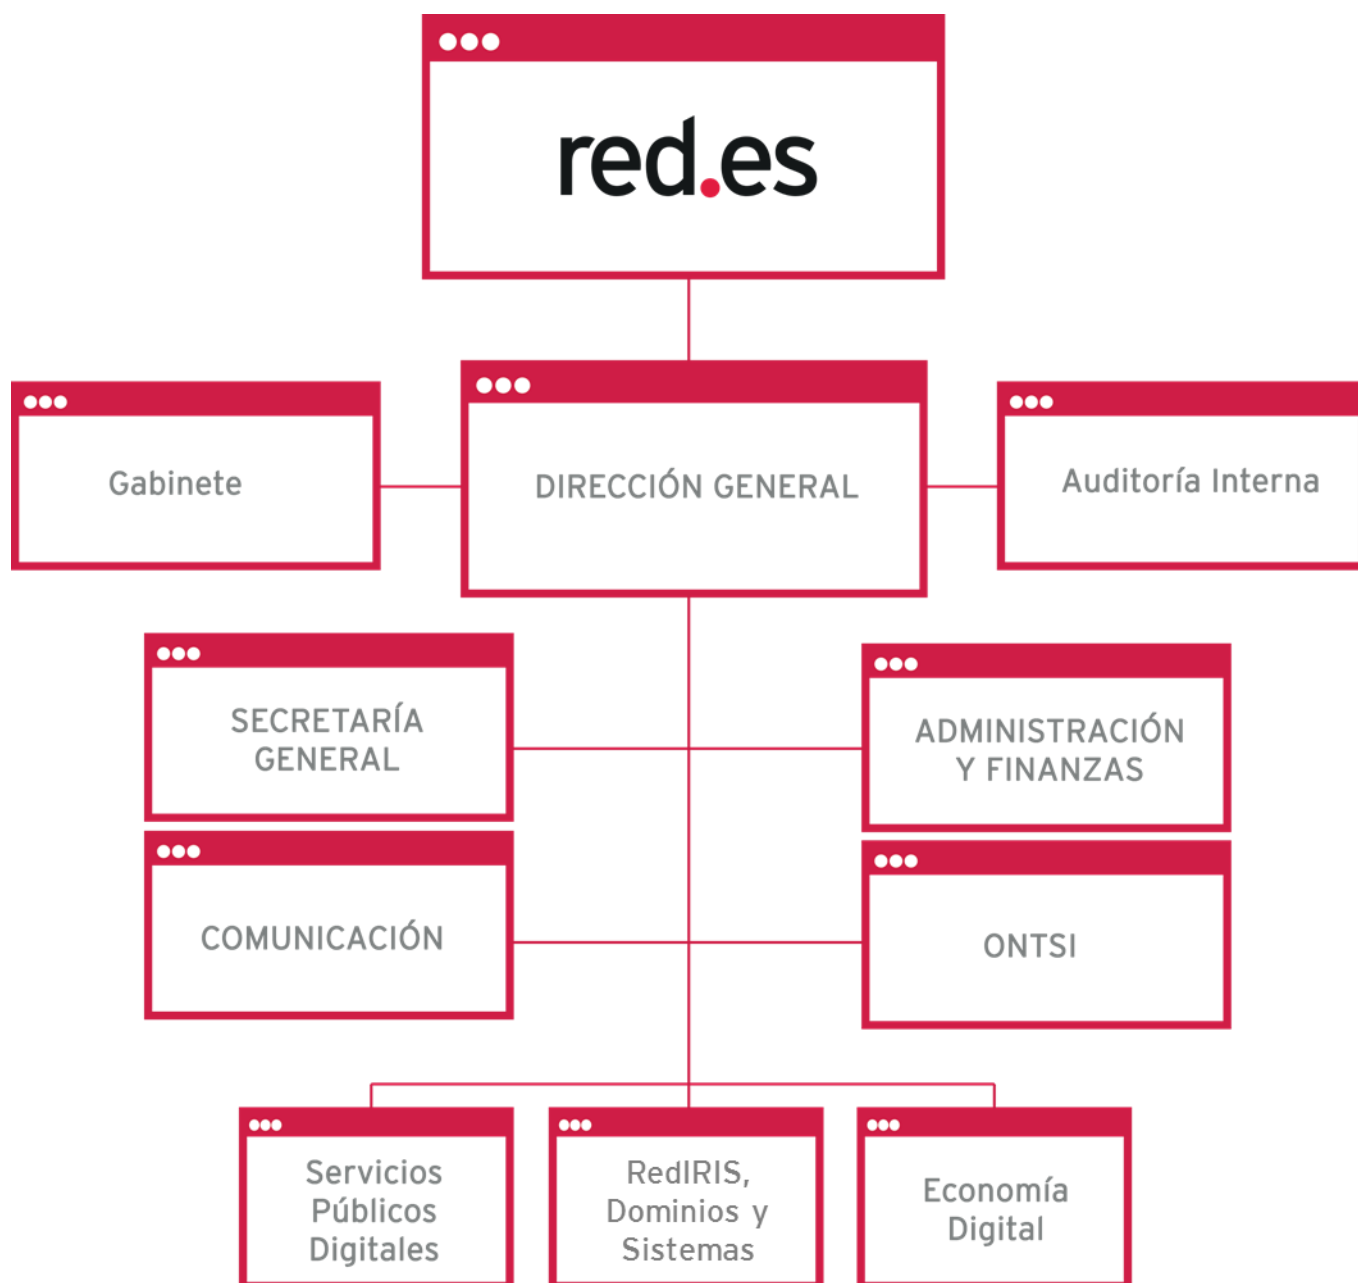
red.es

Gabinete

DIRECCIÓN GENERAL

Auditoría Interna

SECRETARÍA GENERAL

ADMINISTRACIÓN Y FINANZAS

COMUNICACIÓN

ONTSI

Servicios Públicos Digitales

RedIRIS, Dominios y Sistemas

Economía Digital